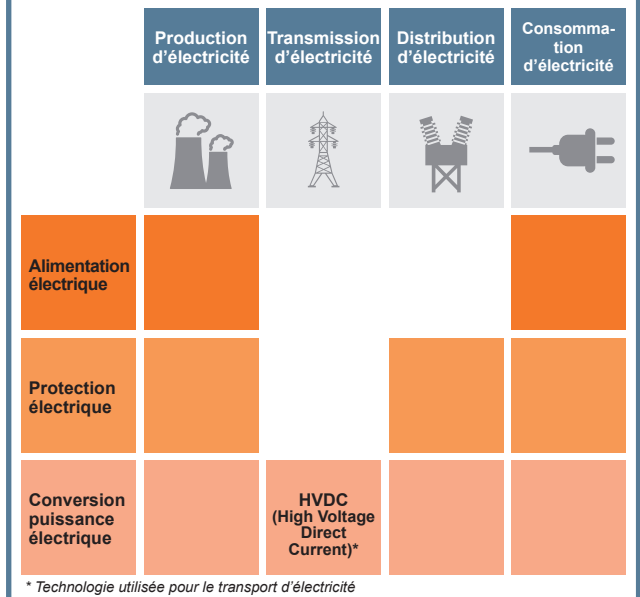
|  | Production d'électricité | Transmission d'électricité | Distribution d'électricité | Consommation d'électricité |
|---|---|---|---|---|
| Alimentation électrique |  |  |  |  |
| Protection électrique |  |  |  |  |
| Conversion puissance électrique |  | HVDC (High Voltage Direct Current)* |  |  |

* Technologie utilisée pour le transport d'électricité